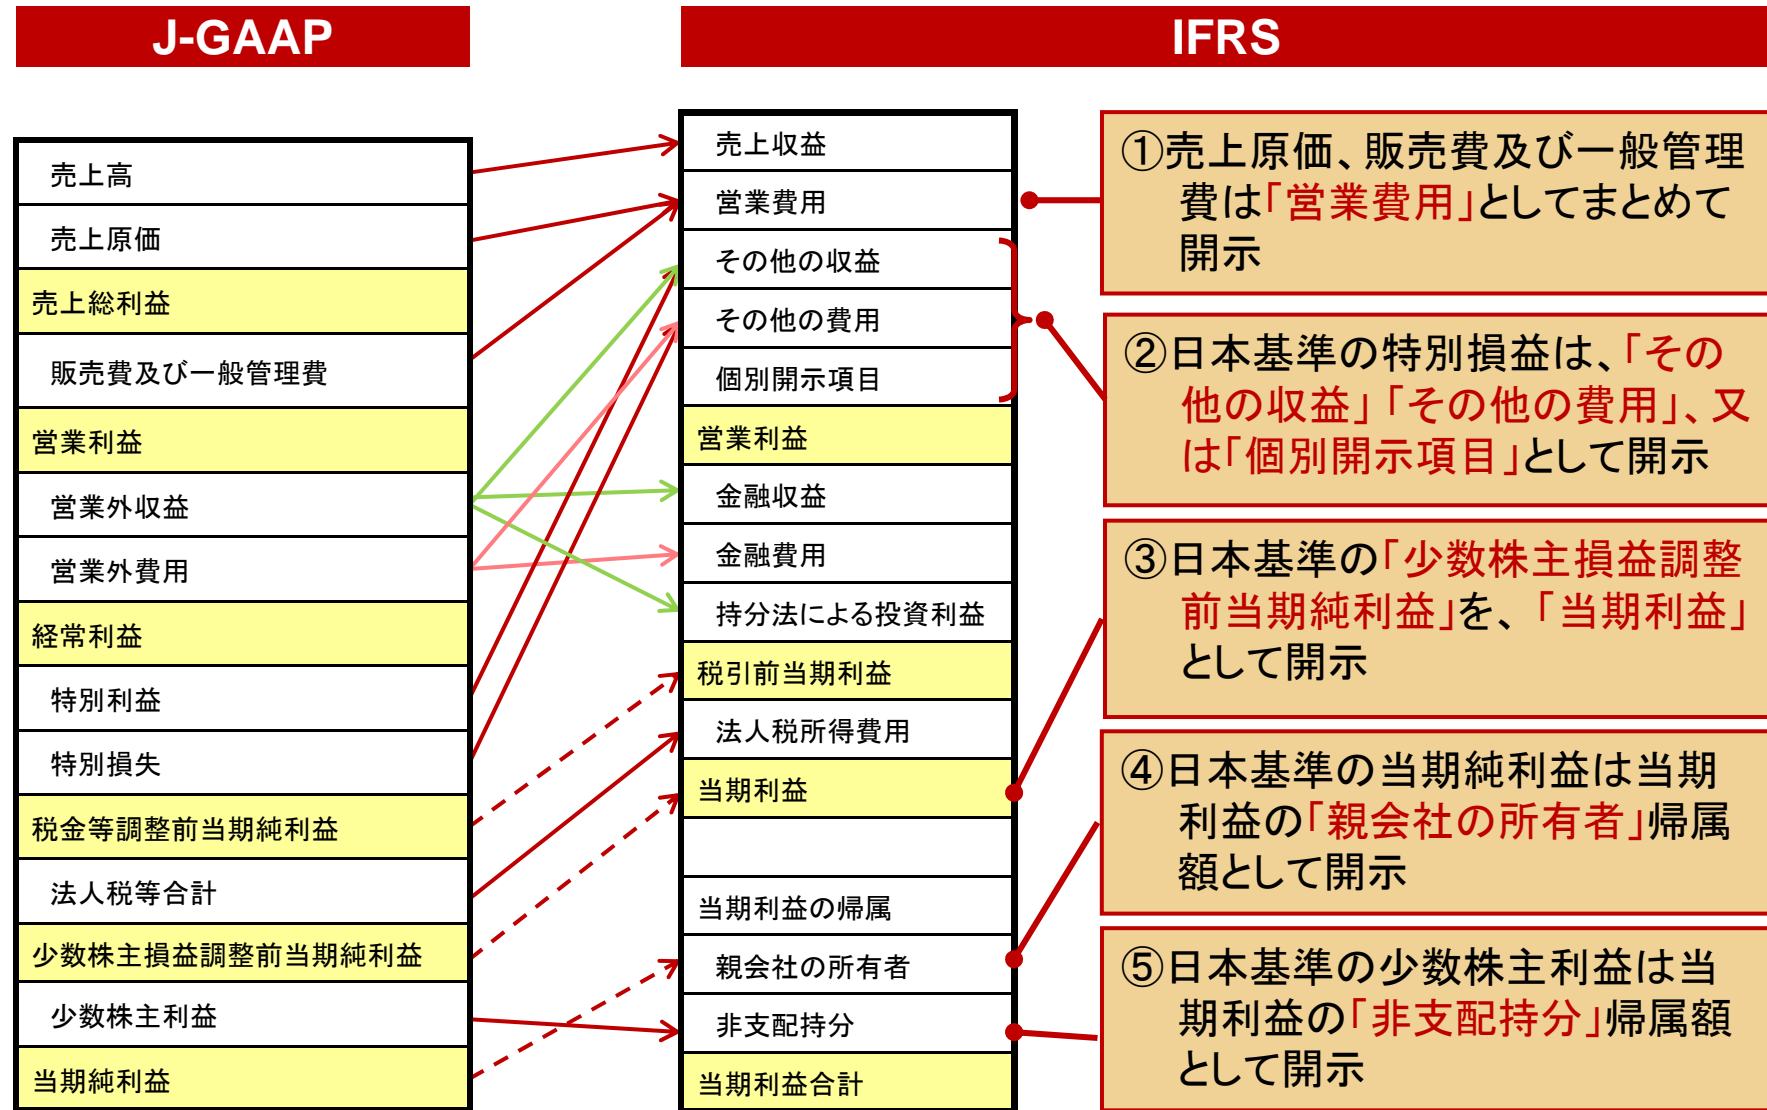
J-GAAP

| |
|---|
| 売上高 |
| 売上原価 |
| 売上総利益 |
| 販売費及び一般管理費 |
| 営業利益 |
| 営業外収益 |
| 営業外費用 |
| 経常利益 |
| 特別利益 |
| 特別損失 |
| 税金等調整前当期純利益 |
| 法人税等合計 |
| 少数株主損益調整前当期純利益 |
| 少数株主利益 |
| 当期純利益 |

IFRS

| |
|---|
| 売上収益 |
| 営業費用 |
| その他の収益 |
| その他の費用 |
| 個別開示項目 |
| 営業利益 |
| 金融収益 |
| 金融費用 |
| 持分法による投資利益 |
| 税引前当期利益 |
| 法人税所得費用 |
| 当期利益 |
| |
| 当期利益の帰属 |
| 親会社の所有者 |
| 非支配持分 |
| 当期利益合計 |

①売上原価、販売費及び一般管理費は「営業費用」としてまとめて開示

②日本基準の特別損益は、「その他の収益」「その他の費用」、又は「個別開示項目」として開示

③日本基準の「少数株主損益調整前当期純利益」を、「当期利益」として開示

④日本基準の当期純利益は当期利益の「親会社の所有者」帰属額として開示

⑤日本基準の少数株主利益は当期利益の「非支配持分」帰属額として開示